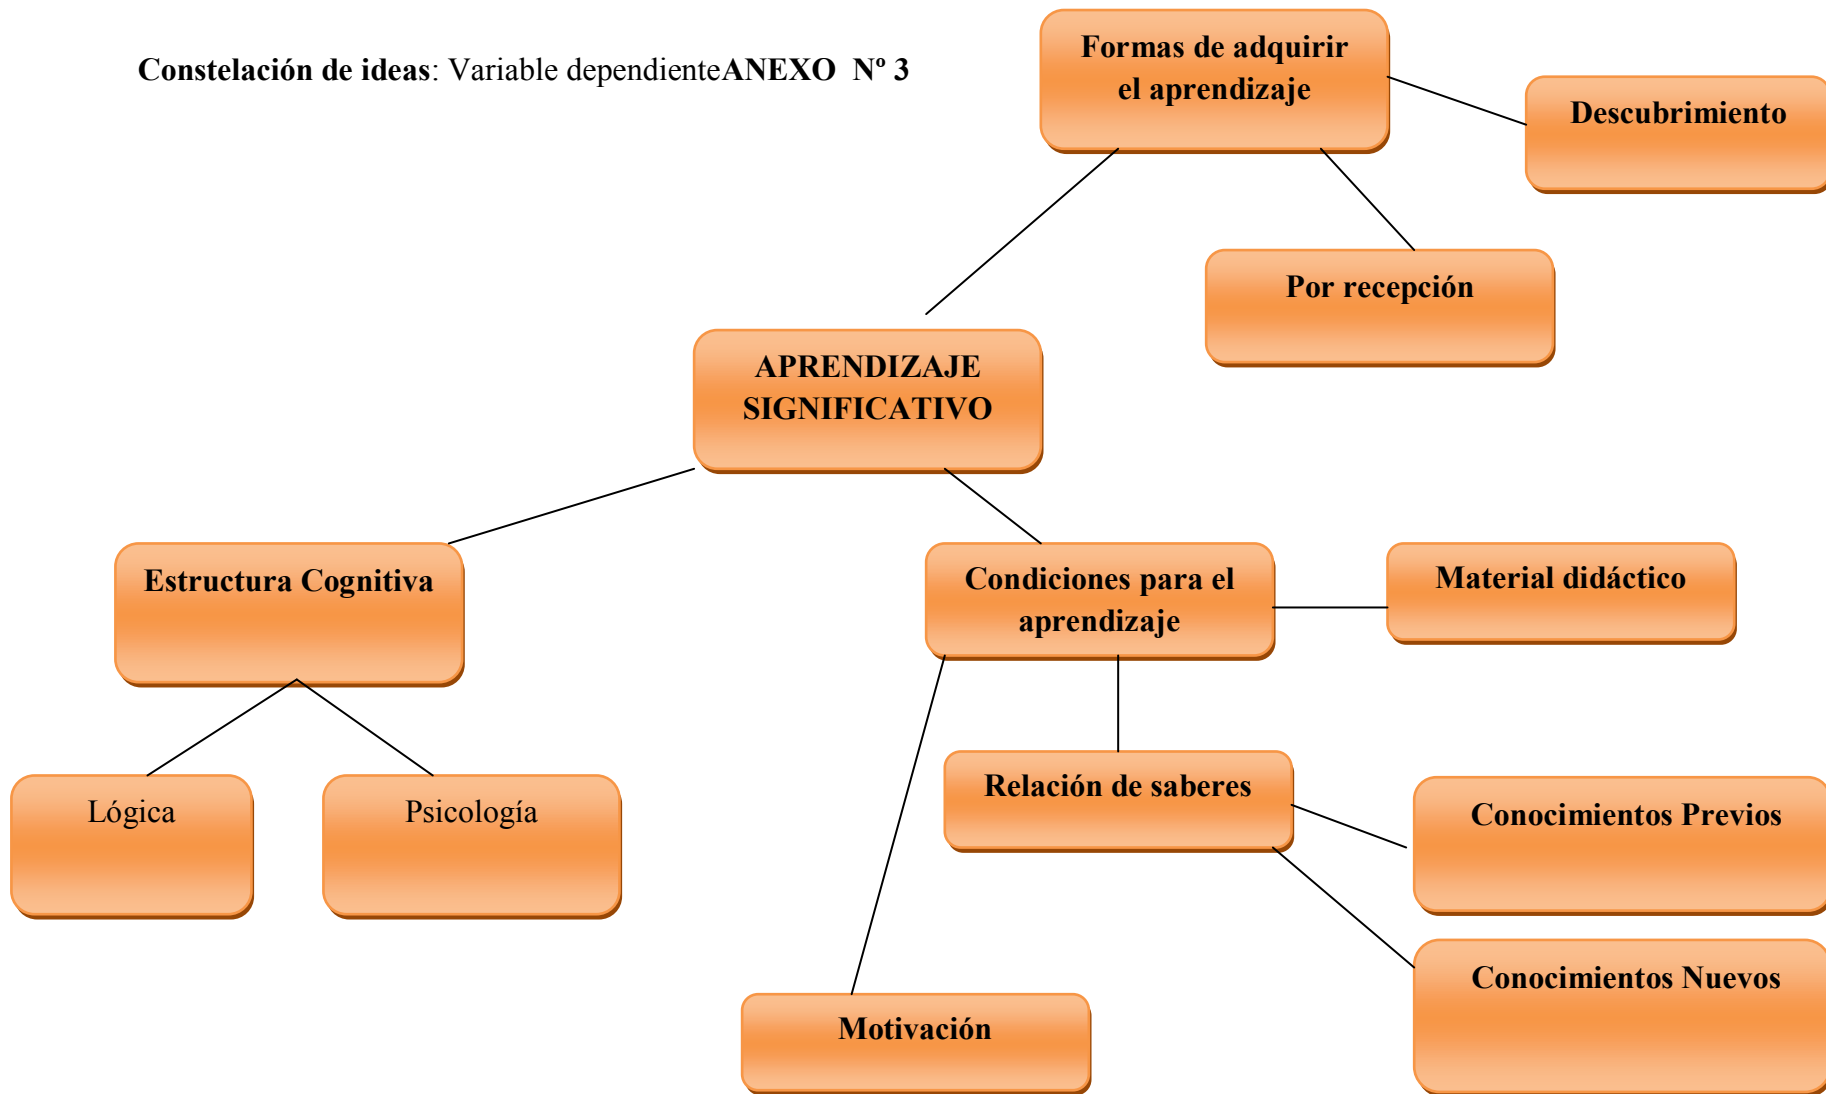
Constelación de ideas: Variable dependienteANEXO Nº 3

Formas de adquirir el aprendizaje

Descubrimiento

Por recepción

APRENDIZAJE SIGNIFICATIVO

Estructura Cognitiva

Condiciones para el aprendizaje

Material didáctico

Lógica

Psicología

Relación de saberes

Conocimientos Previos

Conocimientos Nuevos

Motivación